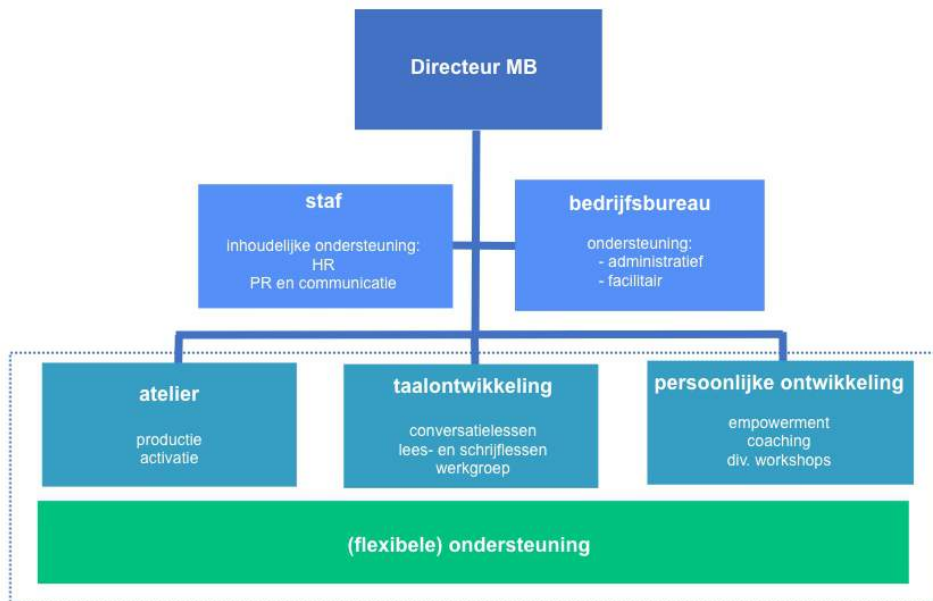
Directeur MB

staf

inhoudelijke ondersteuning:
HR
PR en communicatie

bedrijfsbureau

ondersteuning:
- administratief
- facilitair

atelier

productie
activatie

taalontwikkeling

conversatielessen
lees- en schrijflessen
werkgroep

persoonlijke ontwikkeling

empowerment
coaching
div. workshops

(flexibele) ondersteuning